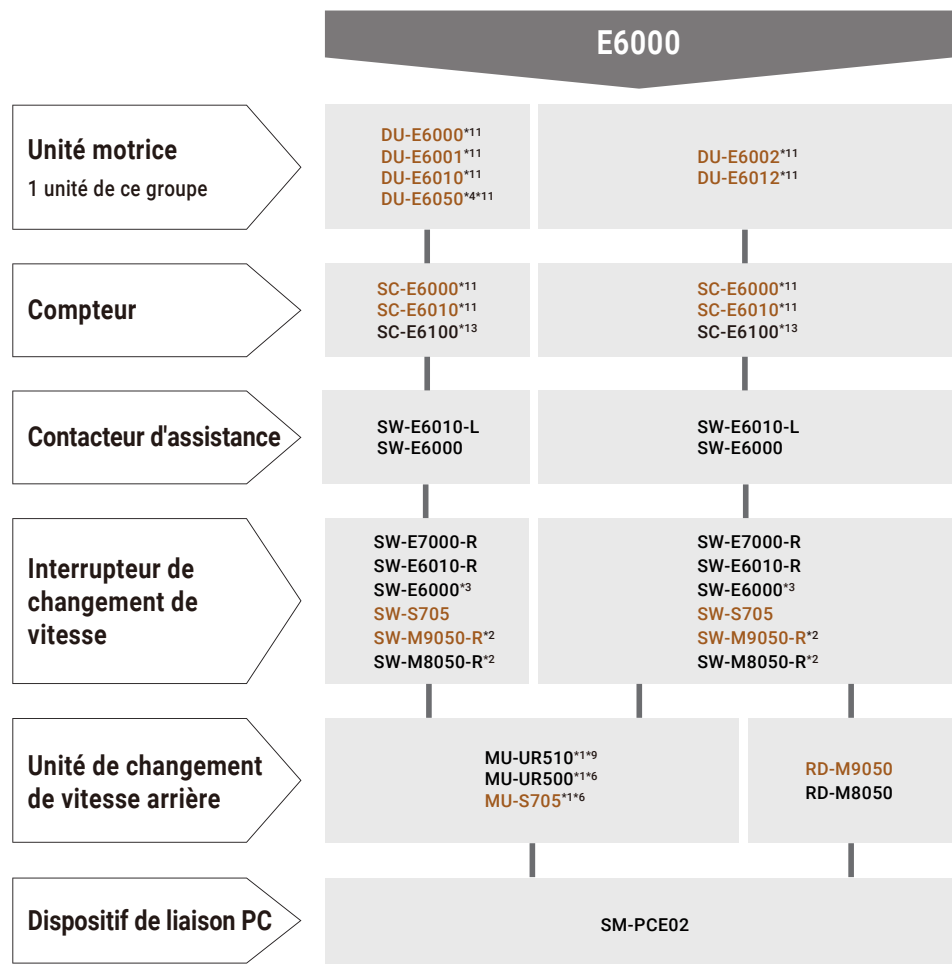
E6000

Unité motrice
1 unité de ce groupe

DU-E6000*11
DU-E6001*11
DU-E6010*11
DU-E6050*4*11

DU-E6002*11
DU-E6012*11

Compteur

SC-E6000*11
SC-E6010*11
SC-E6100*13

SC-E6000*11
SC-E6010*11
SC-E6100*13

Contacteur d'assistance

SW-E6010-L
SW-E6000

SW-E6010-L
SW-E6000

Interrupteur de changement de vitesse

SW-E7000-R
SW-E6010-R
SW-E6000*3
SW-S705
SW-M9050-R*2
SW-M8050-R*2

SW-E7000-R
SW-E6010-R
SW-E6000*3
SW-S705
SW-M9050-R*2
SW-M8050-R*2

Unité de changement de vitesse arrière

MU-UR510*1*9
MU-UR500*1*6
MU-S705*1*6

RD-M9050
RD-M8050

Dispositif de liaison PC

SM-PCE02